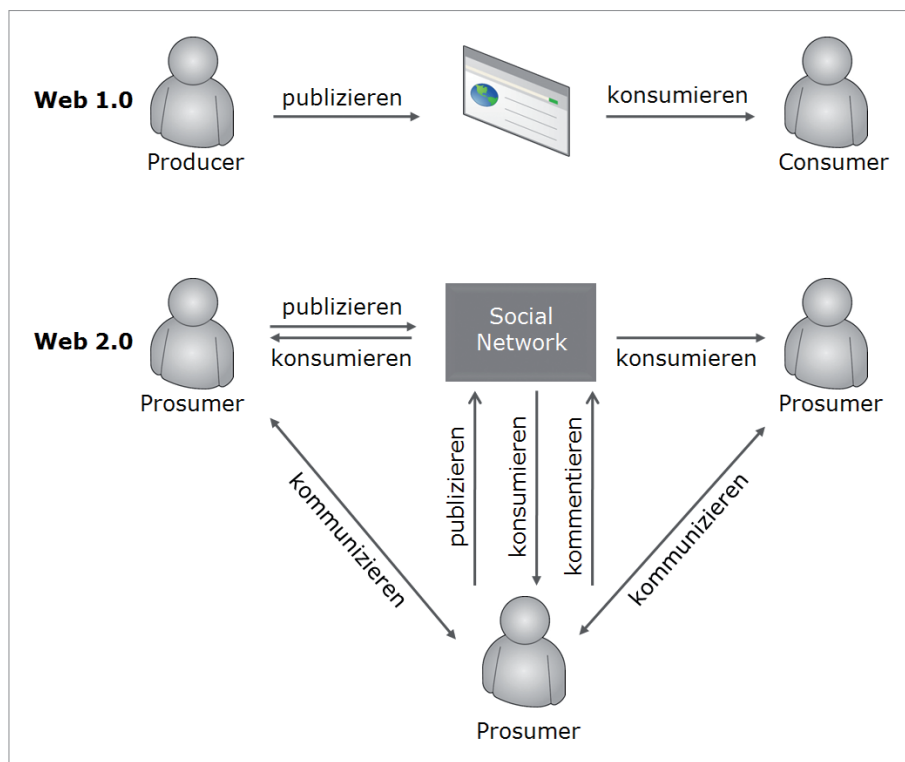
Web 1.0

Producer

publizieren

konsumieren

Consumer

Web 2.0

Prosumer

publizieren

konsumieren

Social Network

konsumieren

Prosumer

kommunizieren

publizieren

konsumieren

kommentieren

kommunizieren

Prosumer